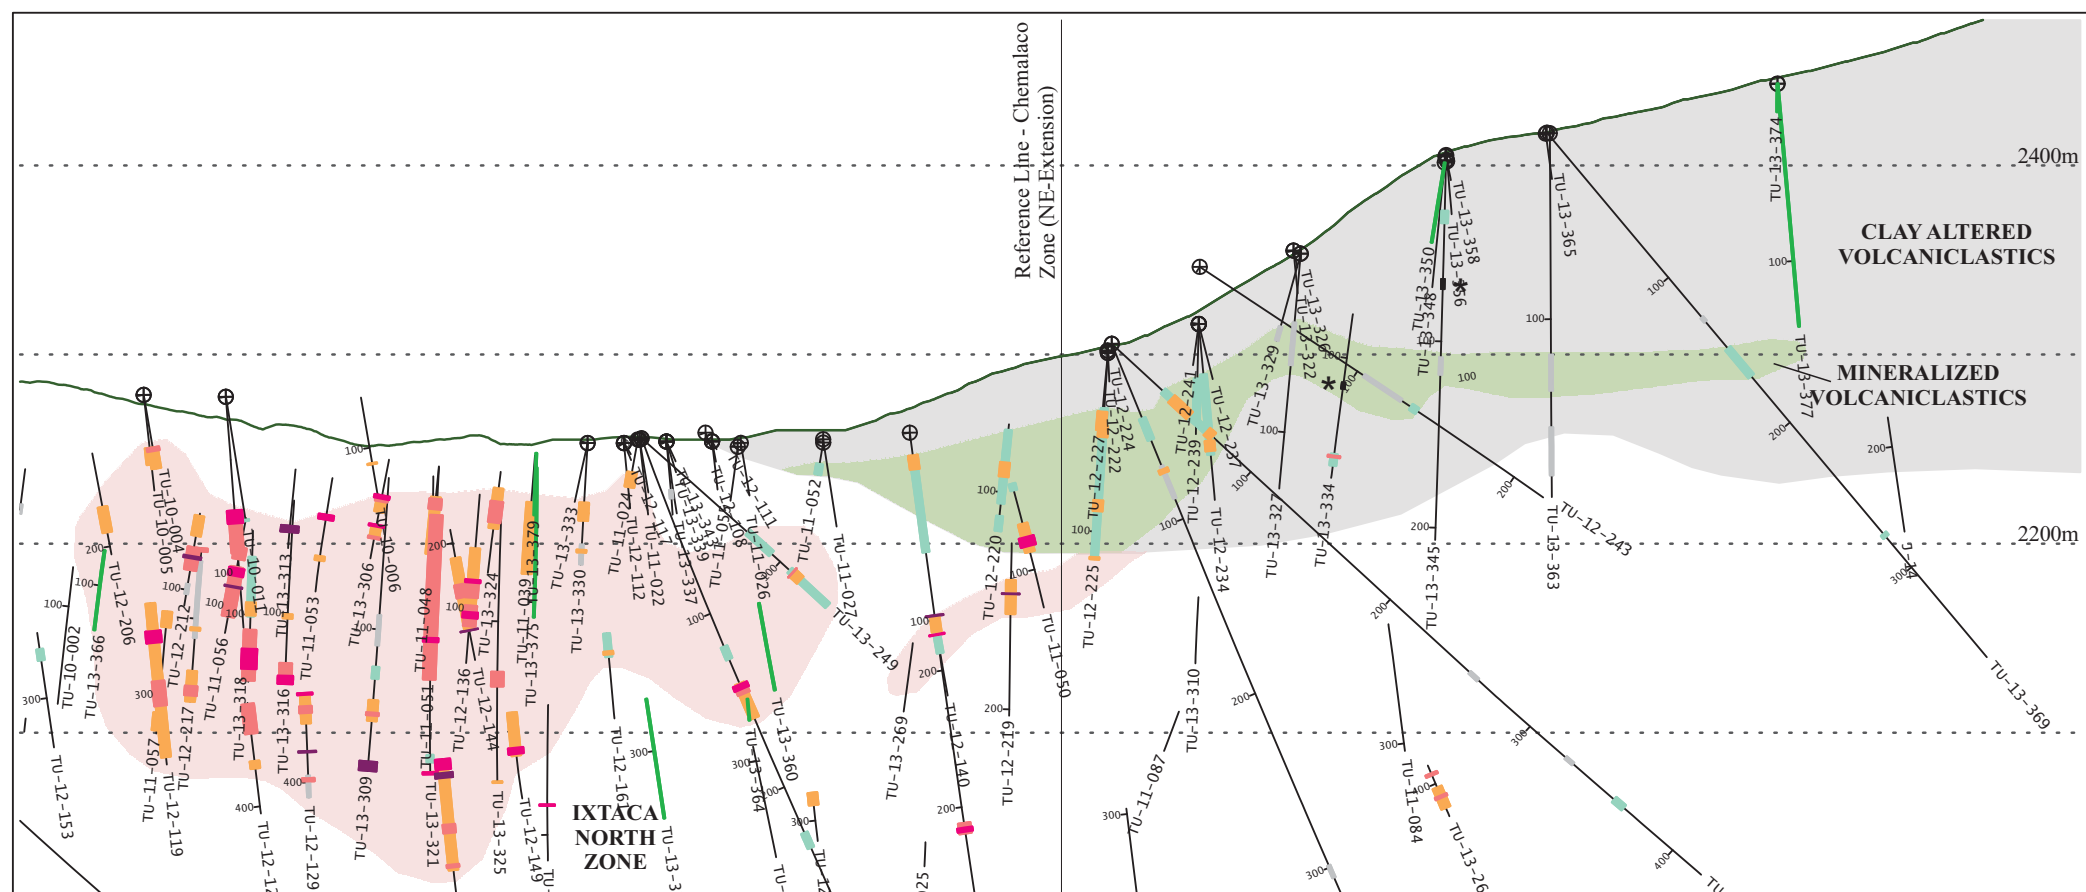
Reference Line - Chemalaco Zone (NE-Extension)

2400m

2200m

CLAY ALTERED VOLCANICLASTICS

MINERALIZED VOLCANICLASTICS

IXTACA NORTH ZONE

TU-13-374
TU-13-365
TU-13-358
TU-13-356
TU-13-350
TU-13-348
TU-13-326
TU-13-322
TU-13-329
TU-12-241
TU-12-237
TU-12-239
TU-12-224
TU-12-222
TU-12-227
TU-12-225
TU-12-220
TU-12-219
TU-12-234
TU-13-327
TU-13-334
TU-13-345
TU-13-363
TU-12-243
TU-13-377
TU-13-369
TU-13-310
TU-11-087
TU-11-084
TU-13-269
TU-12-140
TU-11-050
TU-11-052
TU-11-027
TU-13-249
TU-13-360
TU-13-364
TU-12-111
TU-12-108
TU-11-026
TU-13-339
TU-13-337
TU-12-117
TU-11-022
TU-12-112
TU-11-024
TU-13-333
TU-13-330
TU-13-379
TU-13-375
TU-11-039
TU-12-161
TU-12-149
TU-13-325
TU-12-144
TU-13-324
TU-12-136
TU-11-048
TU-11-051
TU-13-321
TU-10-006
TU-13-306
TU-13-309
TU-11-053
TU-13-313
TU-13-316
TU-12-129
TU-10-011
TU-13-318
TU-11-056
TU-12-212
TU-12-217
TU-12-119
TU-11-057
TU-10-004
TU-10-005
TU-12-206
TU-13-366
TU-10-002
TU-12-153

100
200
300
400